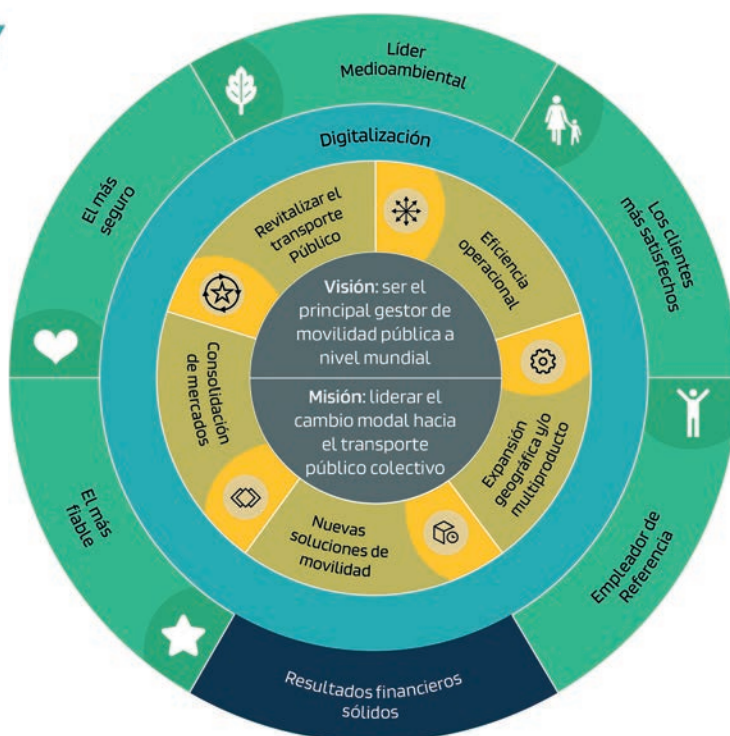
Líder Medioambiental

Los clientes más satisfechos

Empleador de Referencia

Resultados financieros sólidos

El más fiable

El más seguro

Digitalización

Revitalizar el transporte Público

Eficiencia operacional

Expansión geográfica y/o multiproducto

Nuevas soluciones de movilidad

Consolidación de mercados

Visión: ser el principal gestor de movilidad pública a nivel mundial

Misión: liderar el cambio modal hacia el transporte público colectivo